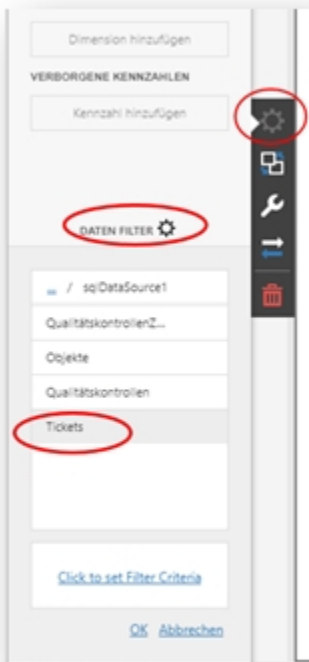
Dimension hinzufügen

VERBORGENE KENNZAHLEN

Kennzahl hinzufügen

DATEN FILTER

_ / sqlDataSource1

QualitätskontrollenZ...

Objekte

Qualitätskontrollen

Tickets

Click to set Filter Criteria

OK Abbrechen